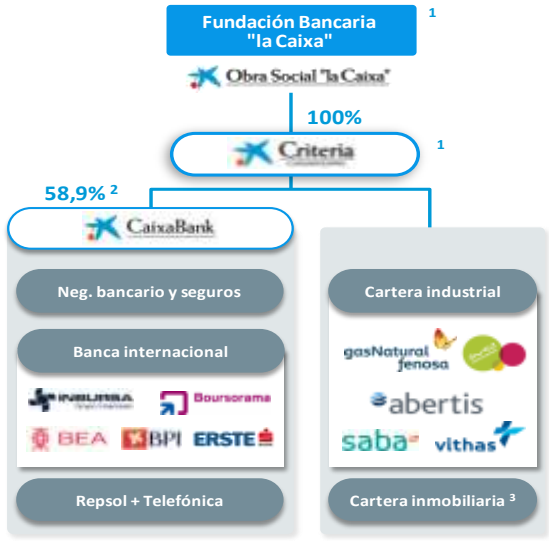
Fundación Bancaria "la Caixa" 1

Obra Social "la Caixa"

100%

Criteria 1

58,9% 2

CaixaBank

Neg. bancario y seguros

Banca internacional

INBURSA

Boursorama

BEA

BPI

ERSTE

Repsol + Telefónica

Cartera industrial

gasNatural fenosa

abertis

saba

vithas

Cartera inmobiliaria 3